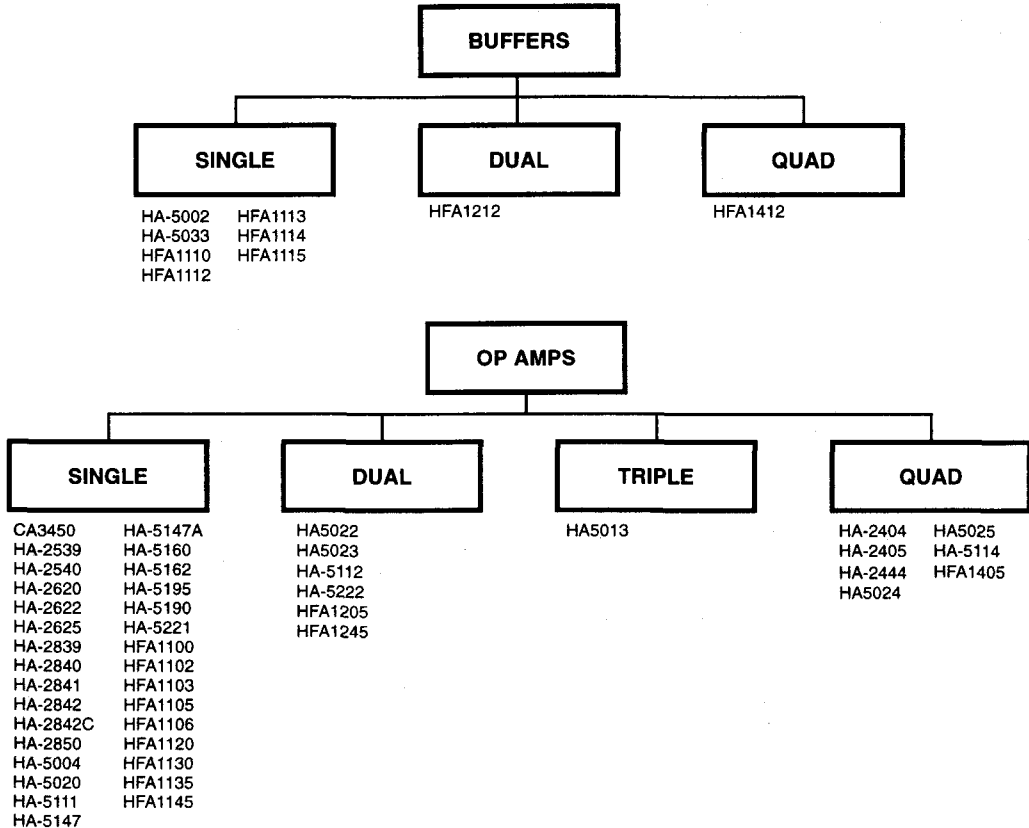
BUFFERS

SINGLE

HA-5002
HA-5033
HFA1110
HFA1112
HFA1113
HFA1114
HFA1115

DUAL

HFA1212

QUAD

HFA1412

OP AMPS

SINGLE

CA3450
HA-2539
HA-2540
HA-2620
HA-2622
HA-2625
HA-2839
HA-2840
HA-2841
HA-2842
HA-2842C
HA-2850
HA-5004
HA-5020
HA-5111
HA-5147
HA-5147A
HA-5160
HA-5162
HA-5195
HA-5190
HA-5221
HFA1100
HFA1102
HFA1103
HFA1105
HFA1106
HFA1120
HFA1130
HFA1135
HFA1145

DUAL

HA5022
HA5023
HA-5112
HA-5222
HFA1205
HFA1245

TRIPLE

HA5013

QUAD

HA-2404
HA-2405
HA-2444
HA5024
HA5025
HA-5114
HFA1405